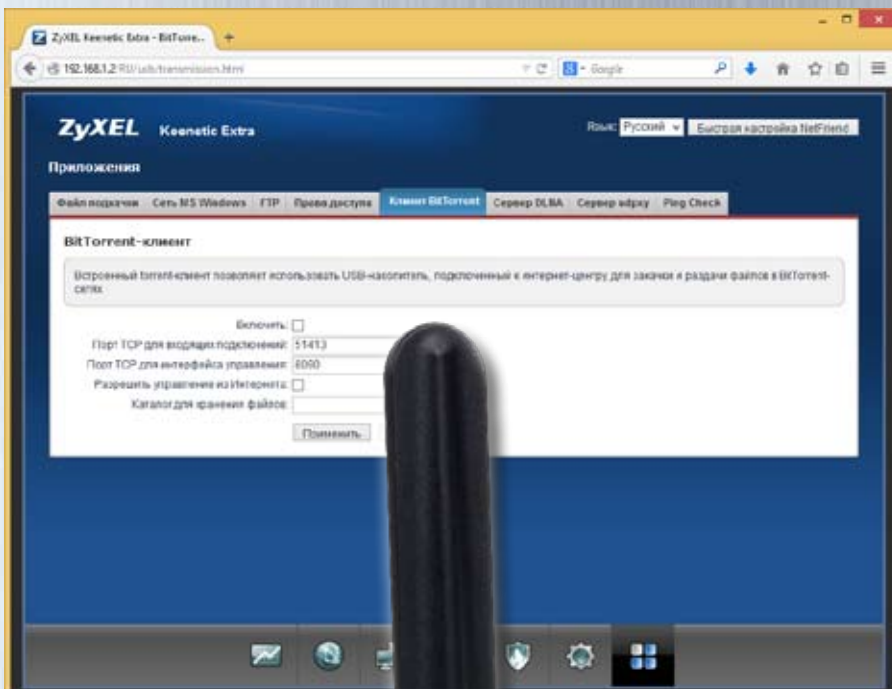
ZyXEL Keenetic Extra - BitTorre...

192.168.1.2/RU/usb/transmission.html

Google

ZyXEL Keenetic Extra

Язык: Русский

Быстрая настройка NetFriend

Приложения

Файл подкачки | Сеть MS Windows | FTP | Права доступа | Клиент BitTorrent | Сервер DLNA | Сервер udpxy | Ping Check

BitTorrent-клиент

Встроенный torrent-клиент позволяет использовать USB-накопитель, подключенный к интернет-центру для закачки и раздачи файлов в BitTorrent-сетях

Включить:

Порт TCP для входящих подключений: 51413

Порт TCP для интерфейса управления: 8090

Разрешить управление из Интернета:

Каталог для хранения файлов:

Применить